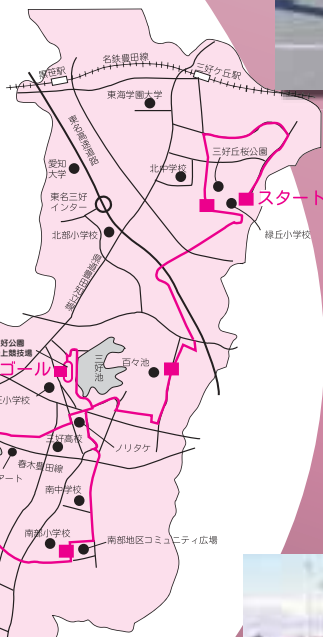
黒笹駅

名鉄豊田線

三好ケ丘駅

東海学園大学

東名高速道路

三好丘桜公園

愛知大学

北中学校

スタート

東名三好インター

緑丘小学校

北部小学校

猿投街道

好公園
上競技場

三好池

ゴール

百々池

小学校

三好高校

ノリタケ

春木豊田線

アート

南中学校

南部小学校

南部地区コミュニティ広場